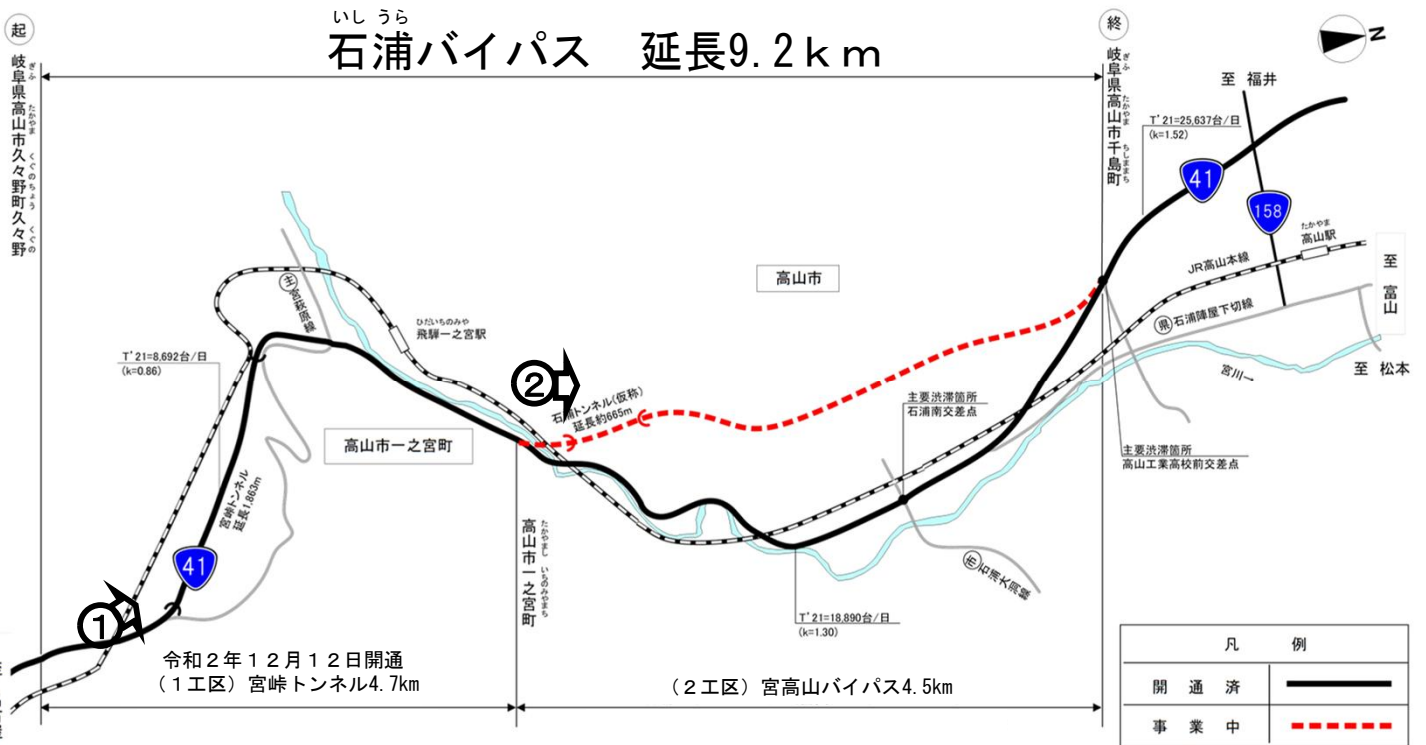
起
岐阜県高山市久々野町久々野

いし うら
石浦バイパス　延長9.2ｋｍ

終
岐阜県高山市千島町

N

至 福井
T'21=25,637台/日
(k=1.52)
41
158
高山駅
JR高山本線
至 富山
県 石浦陣屋下切線
至 松本
宮川
高山市
主 宮萩原線
飛騨一之宮駅
T'21=8,692台/日
(k=0.86)
②
石浦トンネル(仮称)
延長約665m
主要渋滞箇所
石浦南交差点
主要渋滞箇所
高山工業高校前交差点
高山市一之宮町
宮峠トンネル 延長1,863m
41
高山市一之宮町
市 石浦大萱線
T'21=18,890台/日
(k=1.30)
①
令和２年１２月１２日開通
（１工区）宮峠トンネル4.7km
（２工区）宮高山バイパス4.5km

| 凡 | 例 |
|---|---|
| 開通済 | |
| 事業中 | |